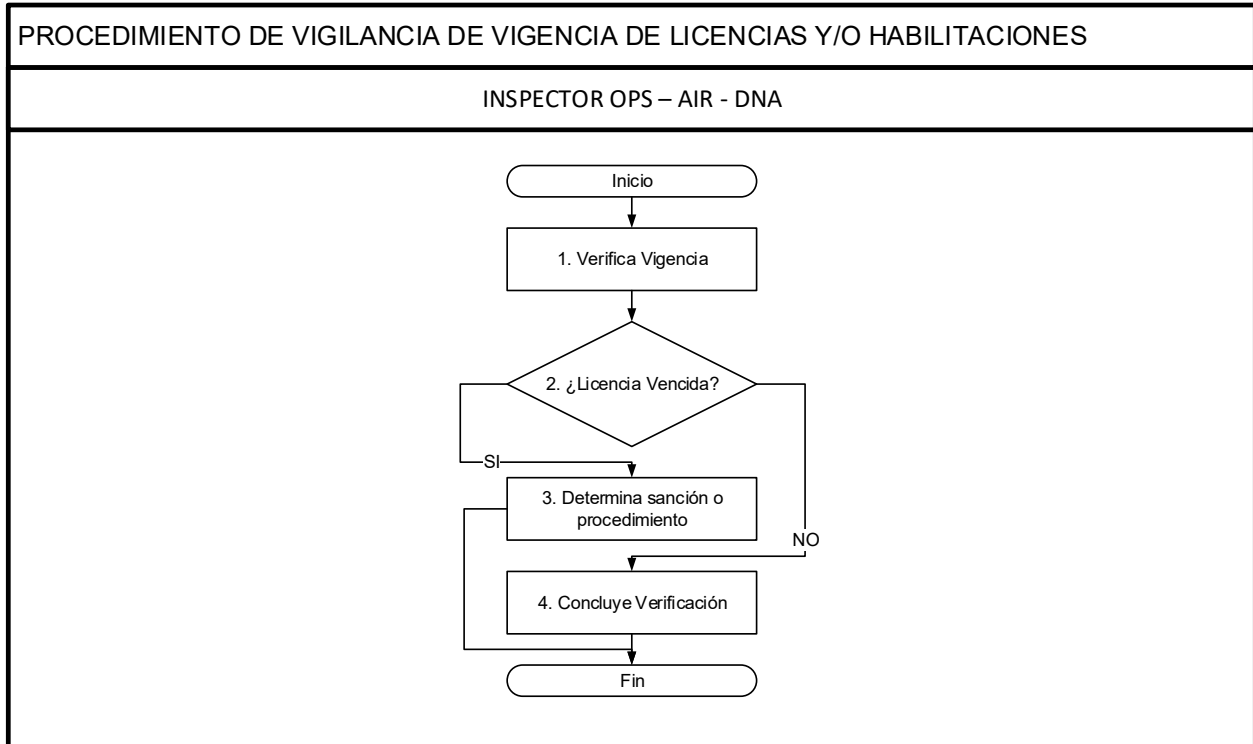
PROCEDIMIENTO DE VIGILANCIA DE VIGENCIA DE LICENCIAS Y/O HABILITACIONES

INSPECTOR OPS – AIR - DNA

Inicio

1. Verifica Vigencia

2. ¿Licencia Vencida?

SI

3. Determina sanción o procedimiento

NO

4. Concluye Verificación

Fin